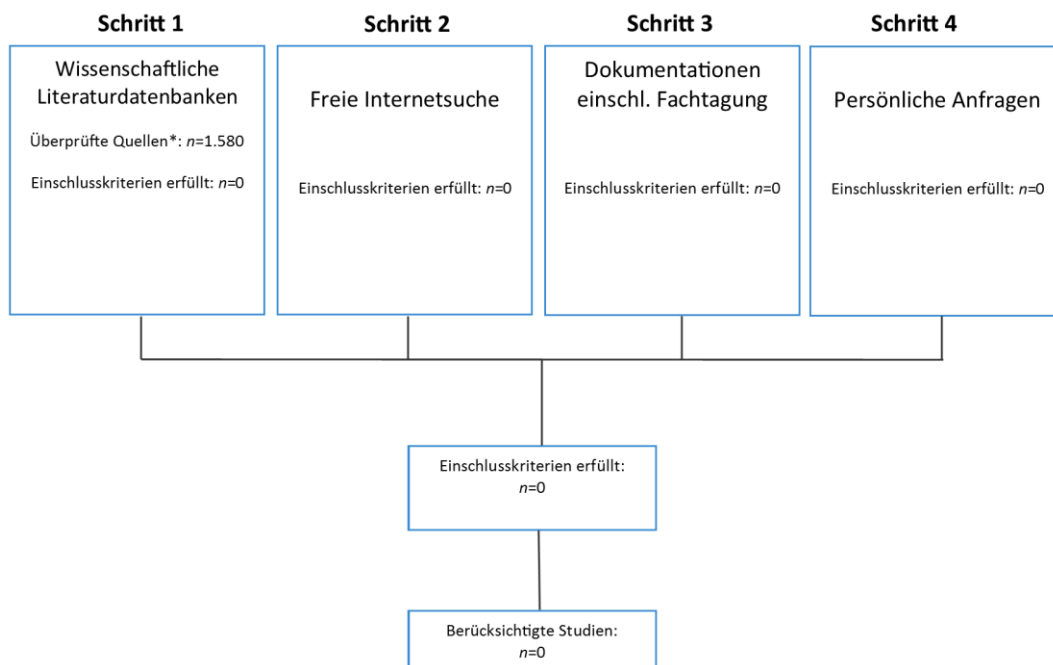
Schritt 1

Wissenschaftliche Literaturdatenbanken

Überprüfte Quellen*: $n$=1.580

Einschlusskriterien erfüllt: $n$=0

Schritt 2

Freie Internetsuche

Einschlusskriterien erfüllt: $n$=0

Schritt 3

Dokumentationen einschl. Fachtagung

Einschlusskriterien erfüllt: $n$=0

Schritt 4

Persönliche Anfragen

Einschlusskriterien erfüllt: $n$=0

Einschlusskriterien erfüllt: $n$=0

Berücksichtigte Studien: $n$=0